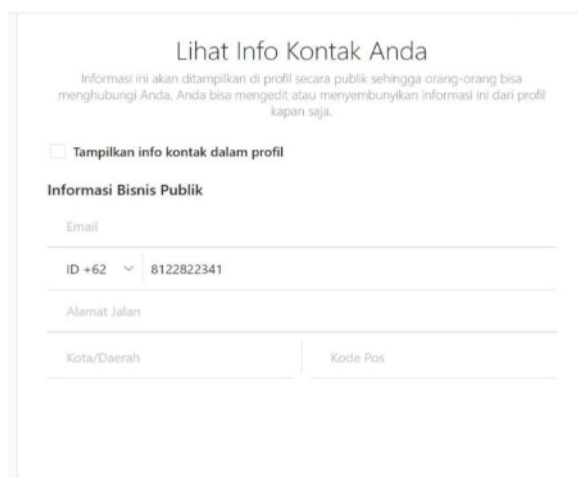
Lihat Info Kontak Anda

Informasi ini akan ditampilkan di profil secara publik sehingga orang-orang bisa menghubungi Anda. Anda bisa mengedit atau menyembunyikan informasi ini dari profil kapan saja.

Tampilkan info kontak dalam profil

Informasi Bisnis Publik

Email

ID +62 8122822341

Alamat Jalan

Kota/Daerah

Kode Pos